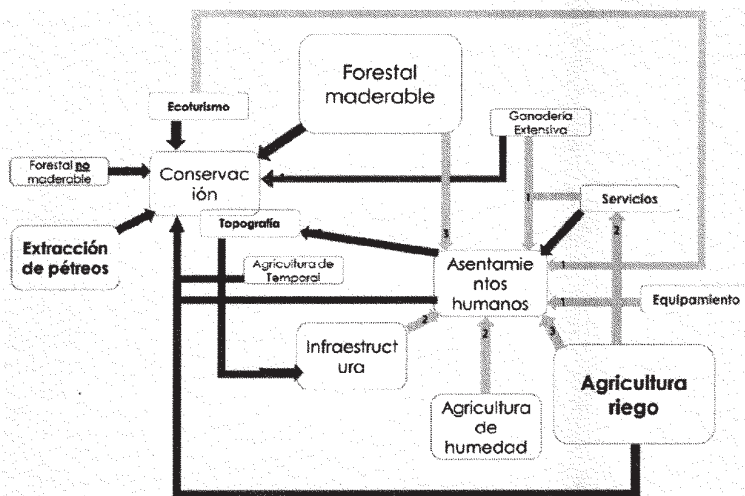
Forestal maderable

Ecoturismo

Ganadería Extensiva

Forestal no maderable

Conservación

Servicios

Topografía

1

2

3

Extracción de pétreos

Agricultura de Temporal

Asentamientos humanos

1

1

Equipamiento

2

2

3

Infraestructura

Agricultura riego

Agricultura de humedad